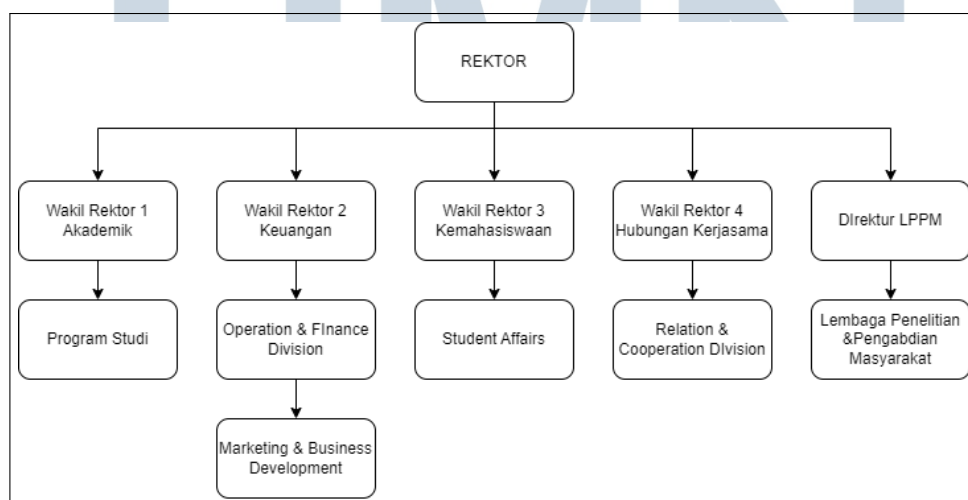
REKTOR

Wakil Rektor 1 Akademik

Program Studi

Wakil Rektor 2 Keuangan

Operation & FInance Division

Marketing & Business Development

Wakil Rektor 3 Kemahasiswaan

Student Affairs

Wakil Rektor 4 Hubungan Kerjasama

Relation & Cooperation DIvision

DIrektur LPPM

Lembaga Penelitian &Pengabdian Masyarakat